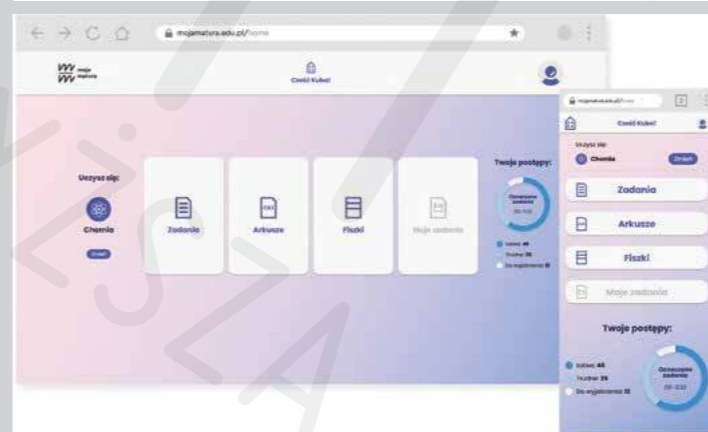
mojamatura.edu.pl/home

moja matura

Cześć Kuba!

Uczysz się:

Chemia

Zmień

Zadania

Arkusze

Fiszki

Moje zadania

Twoje postępy:

Oznaczone zadania

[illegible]

Łatwe 40

Trudne 25

Do wyjaśnienia 11

mojamatura.edu.pl/home

Cześć Kuba!

Uczysz się:

Chemia

Zmień

Zadania

Arkusze

Fiszki

Moje zadania

Twoje postępy:

Łatwe 40

Trudne 25

Do wyjaśnienia 11

Oznaczone zadania

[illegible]